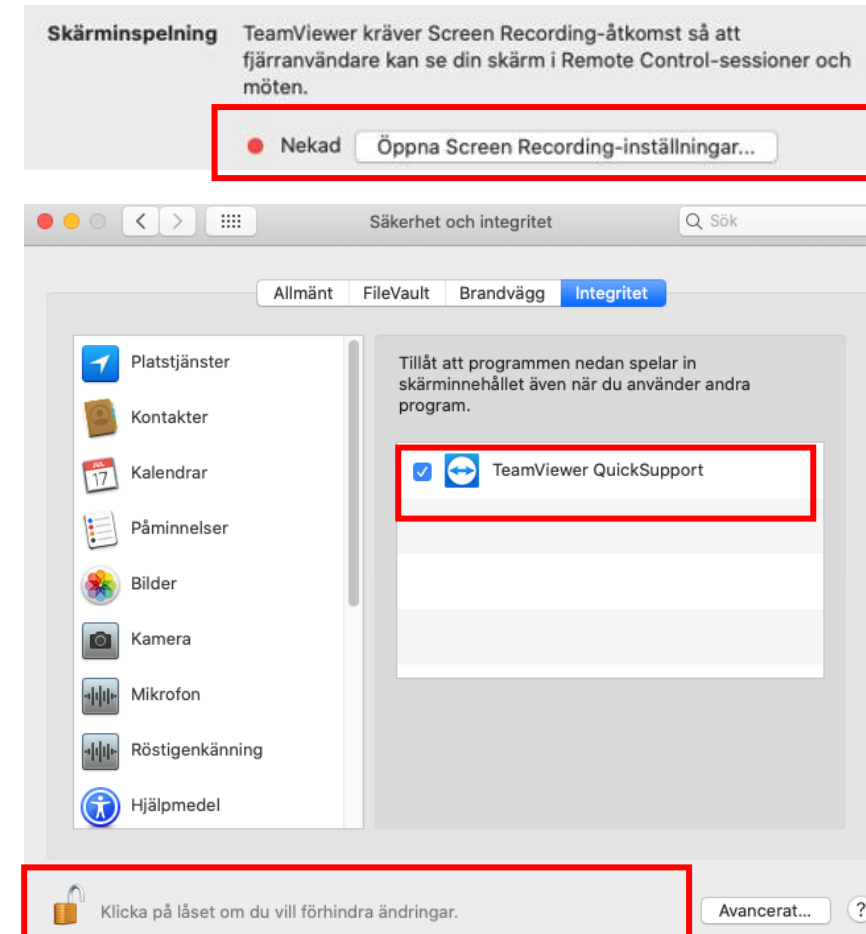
Skärminspelning TeamViewer kräver Screen Recording-åtkomst så att fjärranvändare kan se din skärm i Remote Control-sessioner och möten.

Nekad Öppna Screen Recording-inställningar...

Säkerhet och integritet

Sök

Allmänt FileVault Brandvägg Integritet

Platstjänster
Kontakter
Kalendrar
Påminnelser
Bilder
Kamera
Mikrofon
Röstigenkänning
Hjälpmedel

Tillåt att programmen nedan spelar in skärminnehållet även när du använder andra program.

TeamViewer QuickSupport

Klicka på låset om du vill förhindra ändringar.

Avancerat...

?